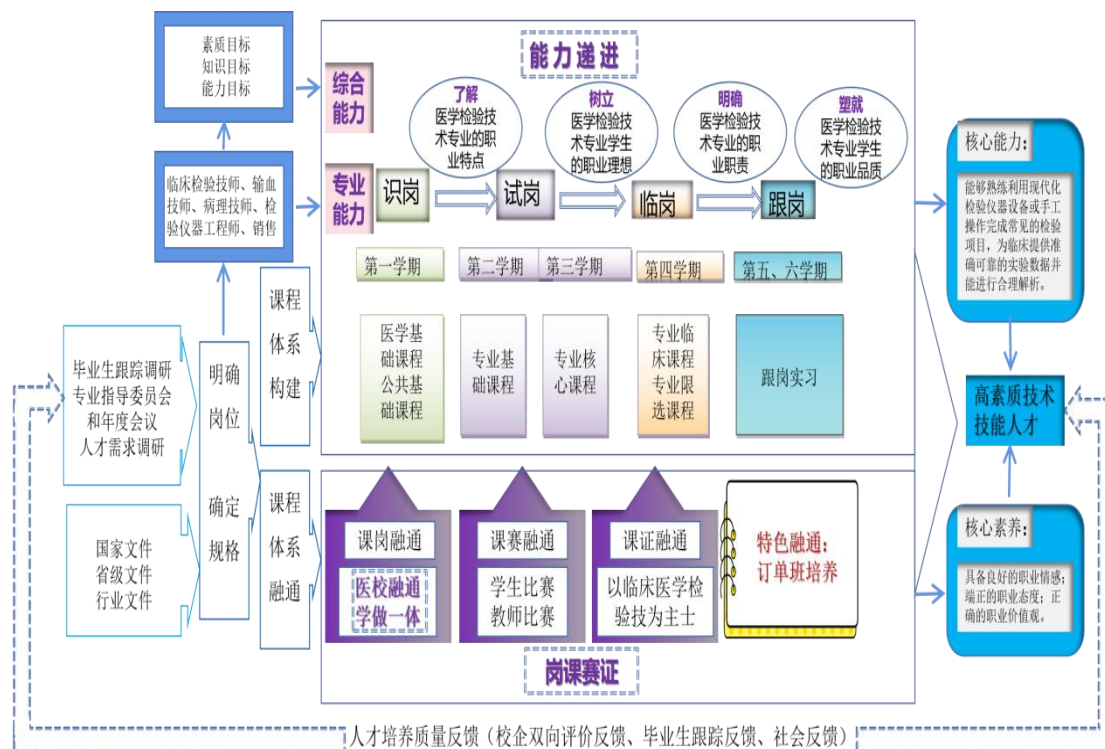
素质目标
知识目标
能力目标

临床检验技师、输血技师、病理技师、检验仪器工程师、销售

毕业生跟踪调研
专业指导委员会和年度会议
人才需求调研

国家文件
省级文件
行业文件

明确岗位

确定规格

课程体系构建

课程体系融通

能力递进

综合能力

专业能力

了解
医学检验技术专业的职业特点

树立
医学检验技术专业学生的职业理想

明确
医学检验技术专业的职业职责

塑就
医学检验技术专业学生的职业品质

识岗
试岗
临岗
跟岗

第一学期
第二学期
第三学期
第四学期
第五、六学期

医学基础课程
公共基础课程

专业基础课程

专业核心课程

专业临床课程
专业限选课程

跟岗实习

课岗融通
医校融通
学做一体

课赛融通
学生比赛
教师比赛

课证融通
以临床医学检验技为主士

特色融通：
订单班培养

岗课赛证

核心能力：
能够熟练利用现代化检验仪器设备或手工操作完成常见的检验项目，为临床提供准确可靠的实验数据并能进行合理解析。

高素质技术技能人才

核心素养：
具备良好的职业情感；端正的职业态度；正确的职业价值观。

人才培养质量反馈（校企双向评价反馈、毕业生跟踪反馈、社会反馈）